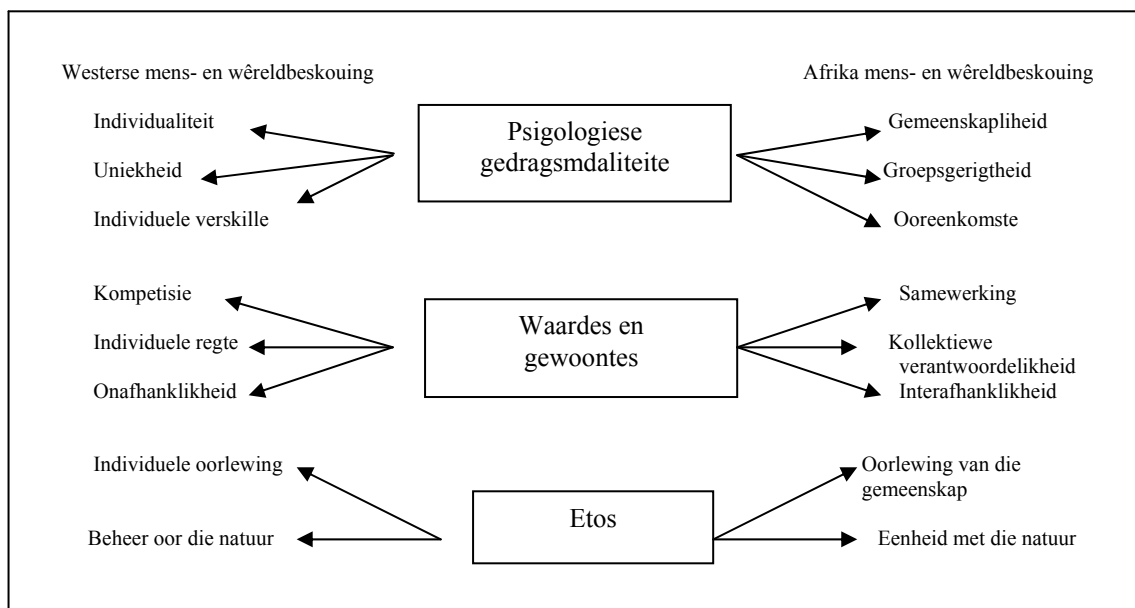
Westerse mens- en wêreldbeskouing

Afrika mens- en wêreldbeskouing

Individualiteit

Uniekheid

Individuele verskille

Psigologiese gedragsmdaliteite

Gemeenskapliheid

Groepsgerigtheid

Ooreenkomste

Kompetisie

Individuele regte

Onafhanklikheid

Waardes en gewoontes

Samewerking

Kollektiewe verantwoordelikheid

Interafhanklikheid

Individuele oorlewing

Beheer oor die natuur

Etos

Oorlewing van die gemeenskap

Eenheid met die natuur